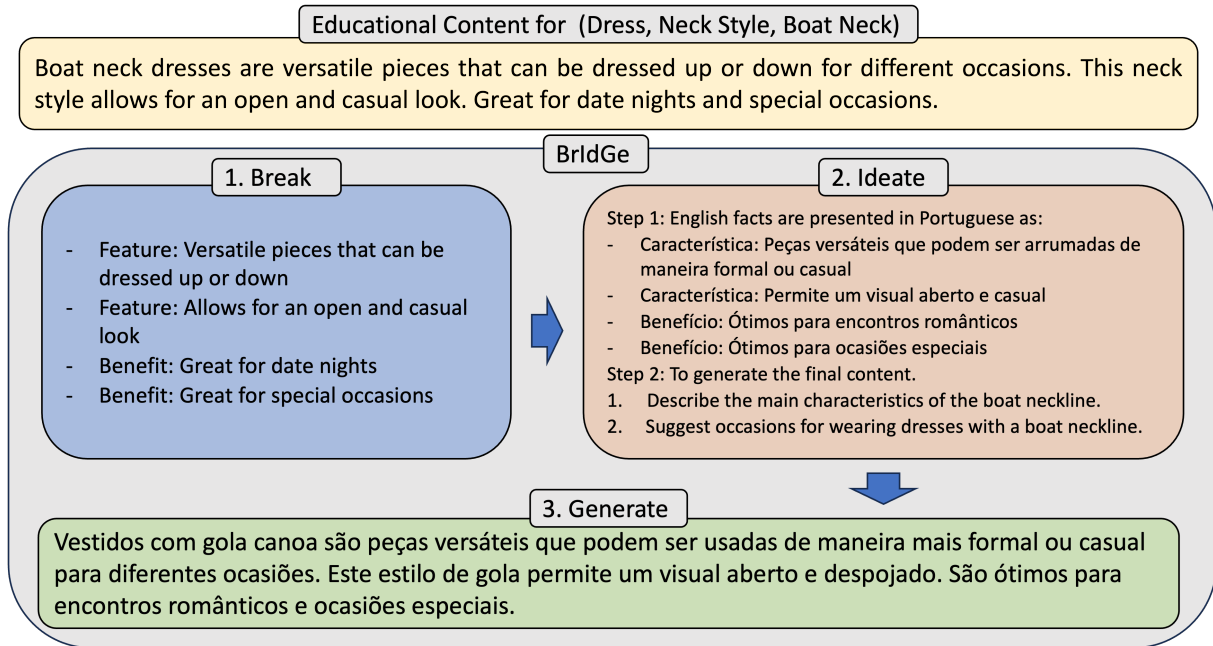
Educational Content for (Dress, Neck Style, Boat Neck)

Boat neck dresses are versatile pieces that can be dressed up or down for different occasions. This neck style allows for an open and casual look. Great for date nights and special occasions.

BrIdGe

1. Break

- Feature: Versatile pieces that can be dressed up or down
- Feature: Allows for an open and casual look
- Benefit: Great for date nights
- Benefit: Great for special occasions

2. Ideate

Step 1: English facts are presented in Portuguese as:
- Característica: Peças versáteis que podem ser arrumadas de maneira formal ou casual
- Característica: Permite um visual aberto e casual
- Benefício: Ótimos para encontros românticos
- Benefício: Ótimos para ocasiões especiais
Step 2: To generate the final content.
1. Describe the main characteristics of the boat neckline.
2. Suggest occasions for wearing dresses with a boat neckline.

3. Generate

Vestidos com gola canoa são peças versáteis que podem ser usadas de maneira mais formal ou casual para diferentes ocasiões. Este estilo de gola permite um visual aberto e despojado. São ótimos para encontros românticos e ocasiões especiais.